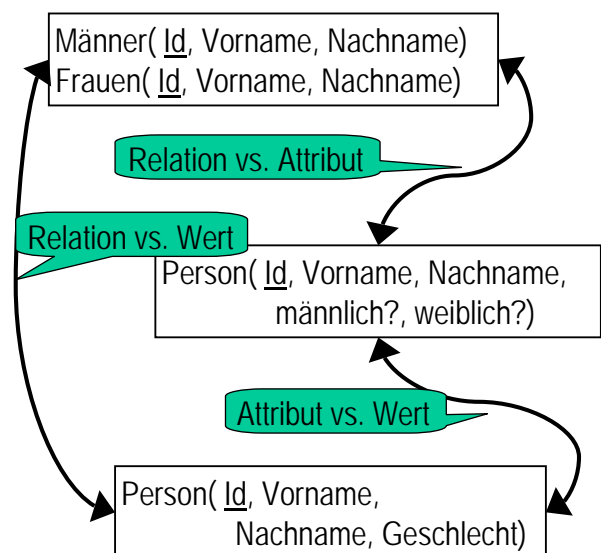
Männer( Id, Vorname, Nachname)
Frauen( Id, Vorname, Nachname)

Relation vs. Attribut

Relation vs. Wert

Person( Id, Vorname, Nachname, männlich?, weiblich?)

Attribut vs. Wert

Person( Id, Vorname, Nachname, Geschlecht)